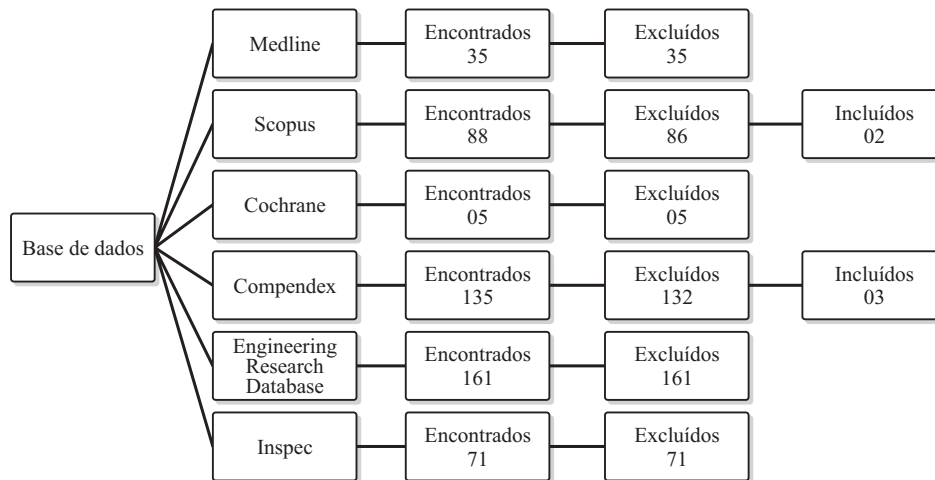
Base de dados

Medline
Encontrados 35
Excluídos 35

Scopus
Encontrados 88
Excluídos 86
Incluídos 02

Cochrane
Encontrados 05
Excluídos 05

Compendex
Encontrados 135
Excluídos 132
Incluídos 03

Engineering Research Database
Encontrados 161
Excluídos 161

Inspec
Encontrados 71
Excluídos 71